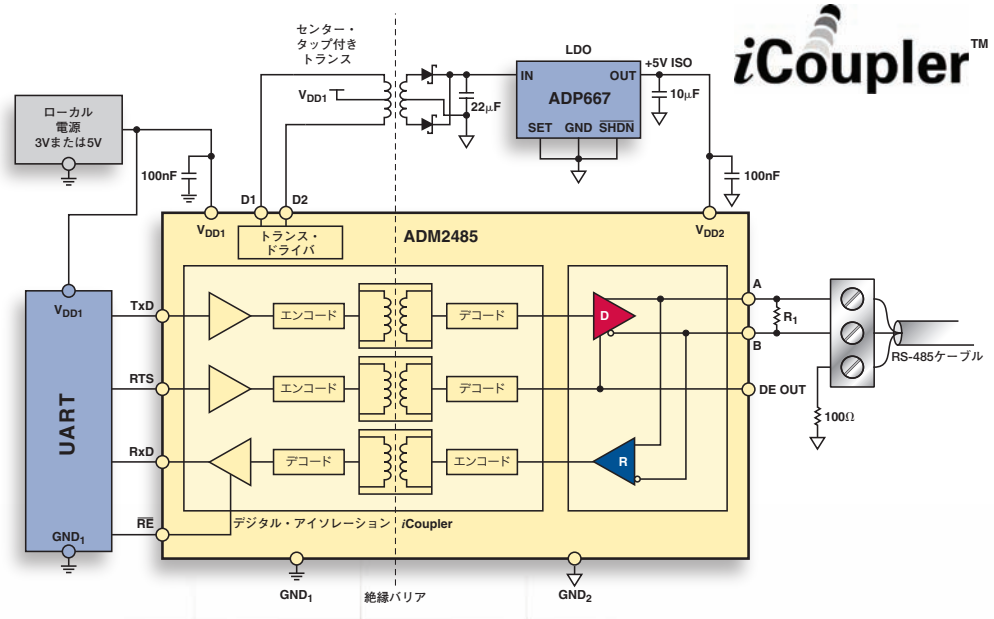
センター・
タップ付き
トランス

LDO

iCoupler™

ローカル
電源
3Vまたは5V

$V_{DD1}$

22μF

IN

OUT

+5V ISO

ADP667

10μF

SET GND $\overline{SHDN}$

100nF

100nF

D1 D2

$V_{DD1}$

トランス・
ドライバ

ADM2485

$V_{DD2}$

$V_{DD1}$

TxD

エンコード

デコード

D

A

$R_1$

B

RS-485ケーブル

UART

RTS

エンコード

デコード

DE OUT

100Ω

RxD

デコード

エンコード

R

$\overline{RE}$

デジタル・アイソレーション iCoupler

$GND_1$

$GND_1$

絶縁バリア

$GND_2$